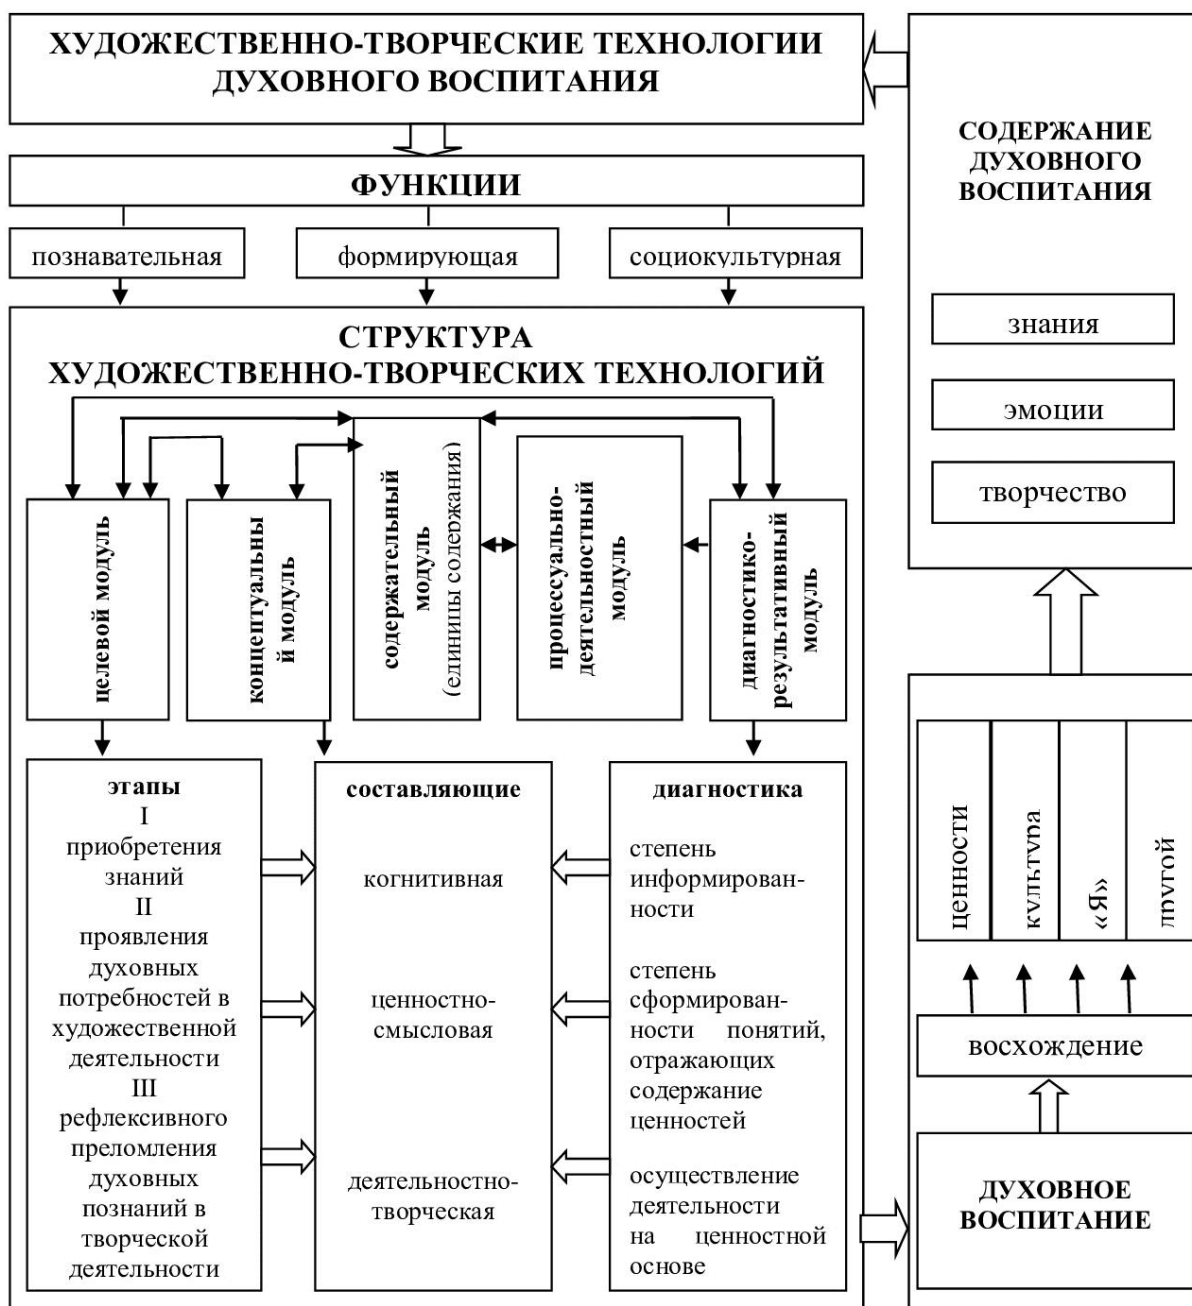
ХУДОЖЕСТВЕННО-ТВОРЧЕСКИЕ ТЕХНОЛОГИИ ДУХОВНОГО ВОСПИТАНИЯ

ФУНКЦИИ

познавательная

формирующая

социокультурная

СТРУКТУРА ХУДОЖЕСТВЕННО-ТВОРЧЕСКИХ ТЕХНОЛОГИЙ

целевой модуль

концептуальный модуль

содержательный модуль (единицы содержания)

процессуально-деятельностный модуль

диагностико-результативный модуль

этапы
I
приобретения знаний
II
проявления духовных потребностей в художественной деятельности
III
рефлексивного преломления духовных познаний в творческой деятельности

составляющие

когнитивная

ценностно-смысловая

деятельностно-творческая

диагностика

степень информированности

степень сформированности понятий, отражающих содержание ценностей

осуществление деятельности на ценностной основе

СОДЕРЖАНИЕ ДУХОВНОГО ВОСПИТАНИЯ

знания

эмоции

творчество

ценности

культура

«Я»

другой

восхождение

ДУХОВНОЕ ВОСПИТАНИЕ